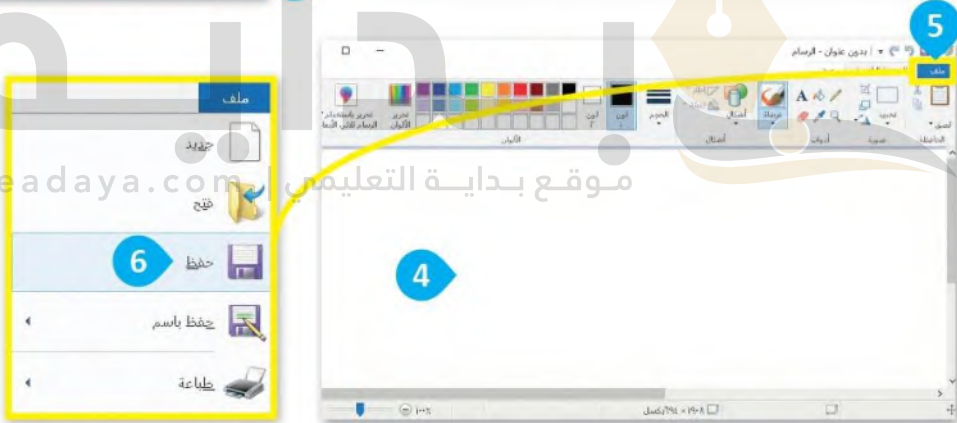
ملف
جديد
فتح
6 حفظ
حفظ باسم
طباعة
5
بدون عنوان - الرسام
ملف
4
موقع بداية التعليمي | beadaya.com
الحافظة
صورة
أدوات
أشكال
الألوان
فرشاة
تحديد
لصق
أشكال
الحجم
لون 1
لون 2
تحرير الألوان
تحرير باستخدام الرسام ثلاثي الأبعاد
١٠٠%
١٩٢٠ × ١٠٨٠بكسل